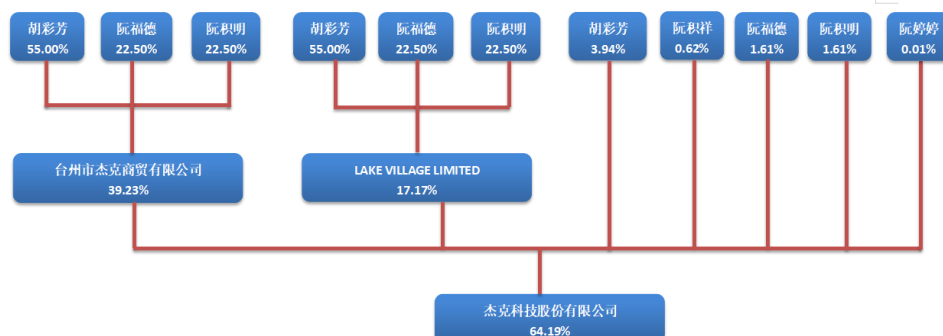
胡彩芳
55.00%

阮福德
22.50%

阮积明
22.50%

胡彩芳
55.00%

阮福德
22.50%

阮积明
22.50%

胡彩芳
3.94%

阮积祥
0.62%

阮福德
1.61%

阮积明
1.61%

阮婷婷
0.01%

台州市杰克商贸有限公司
39.23%

LAKE VILLAGE LIMITED
17.17%

杰克科技股份有限公司
64.19%